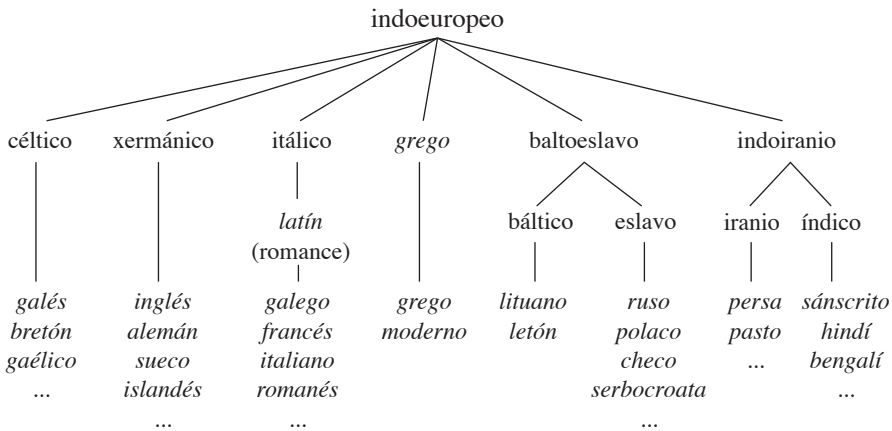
indoeuropeo

céltico

galés
bretón
gaélico
...

xermánico

inglés
alemán
sueco
islandés
...

itálico

latín
(romance)

galego
francés
italiano
romanés
...

grego

grego
moderno

baltoeslavo

báltico

lituano
letón

eslavo

ruso
polaco
checo
serbocroata
...

indoiranio

iranio

persa
pasto
...

índico

sánscrito
hindí
bengalí
...